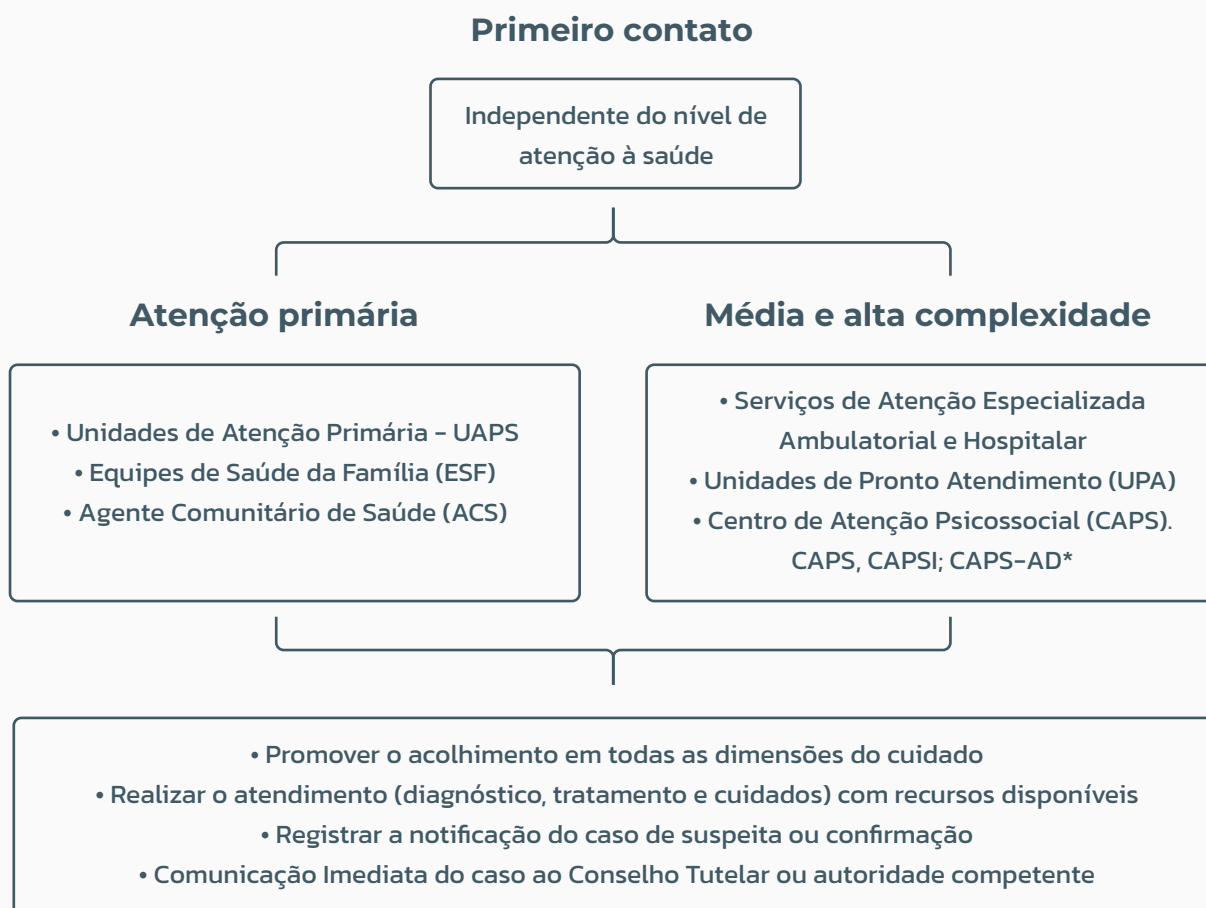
Primeiro contato

Independente do nível de atenção à saúde

Atenção primária

• Unidades de Atenção Primária - UAPS
• Equipes de Saúde da Família (ESF)
• Agente Comunitário de Saúde (ACS)

Média e alta complexidade

• Serviços de Atenção Especializada Ambulatorial e Hospitalar
• Unidades de Pronto Atendimento (UPA)
• Centro de Atenção Psicossocial (CAPS). CAPS, CAPSI; CAPS-AD*

• Promover o acolhimento em todas as dimensões do cuidado
• Realizar o atendimento (diagnóstico, tratamento e cuidados) com recursos disponíveis
• Registrar a notificação do caso de suspeita ou confirmação
• Comunicação Imediata do caso ao Conselho Tutelar ou autoridade competente